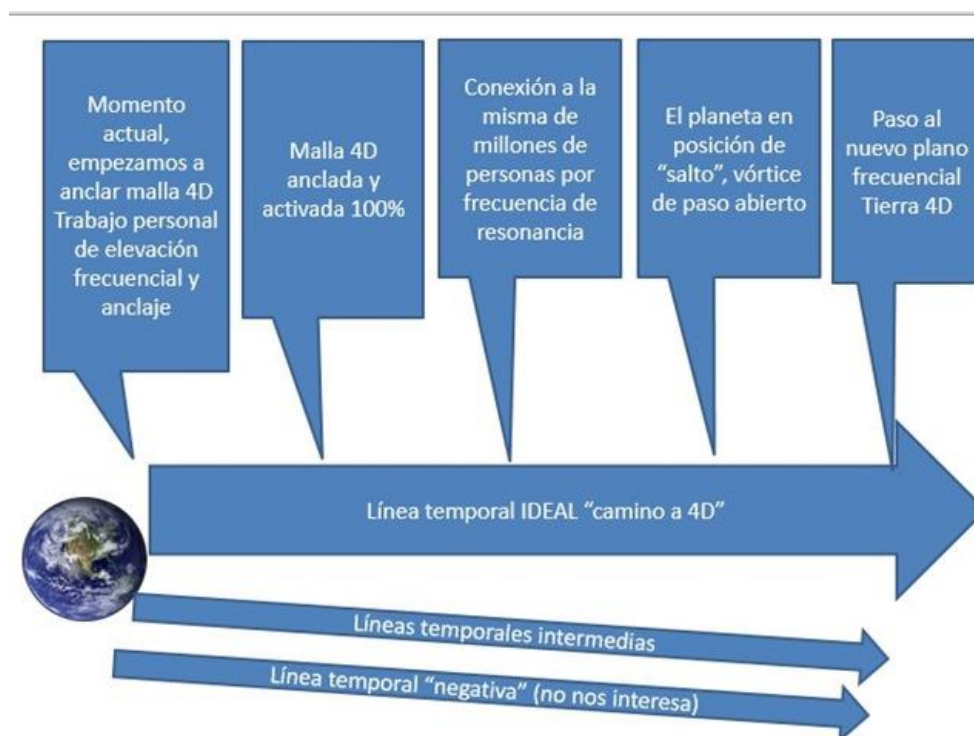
Momento actual, empezamos a anclar malla 4D Trabajo personal de elevación frecuencial y anclaje

Malla 4D anclada y activada 100%

Conexión a la misma de millones de personas por frecuencia de resonancia

El planeta en posición de "salto", vórtice de paso abierto

Paso al nuevo plano frecuencial Tierra 4D

Línea temporal IDEAL "camino a 4D"

Líneas temporales intermedias

Línea temporal "negativa" (no nos interesa)